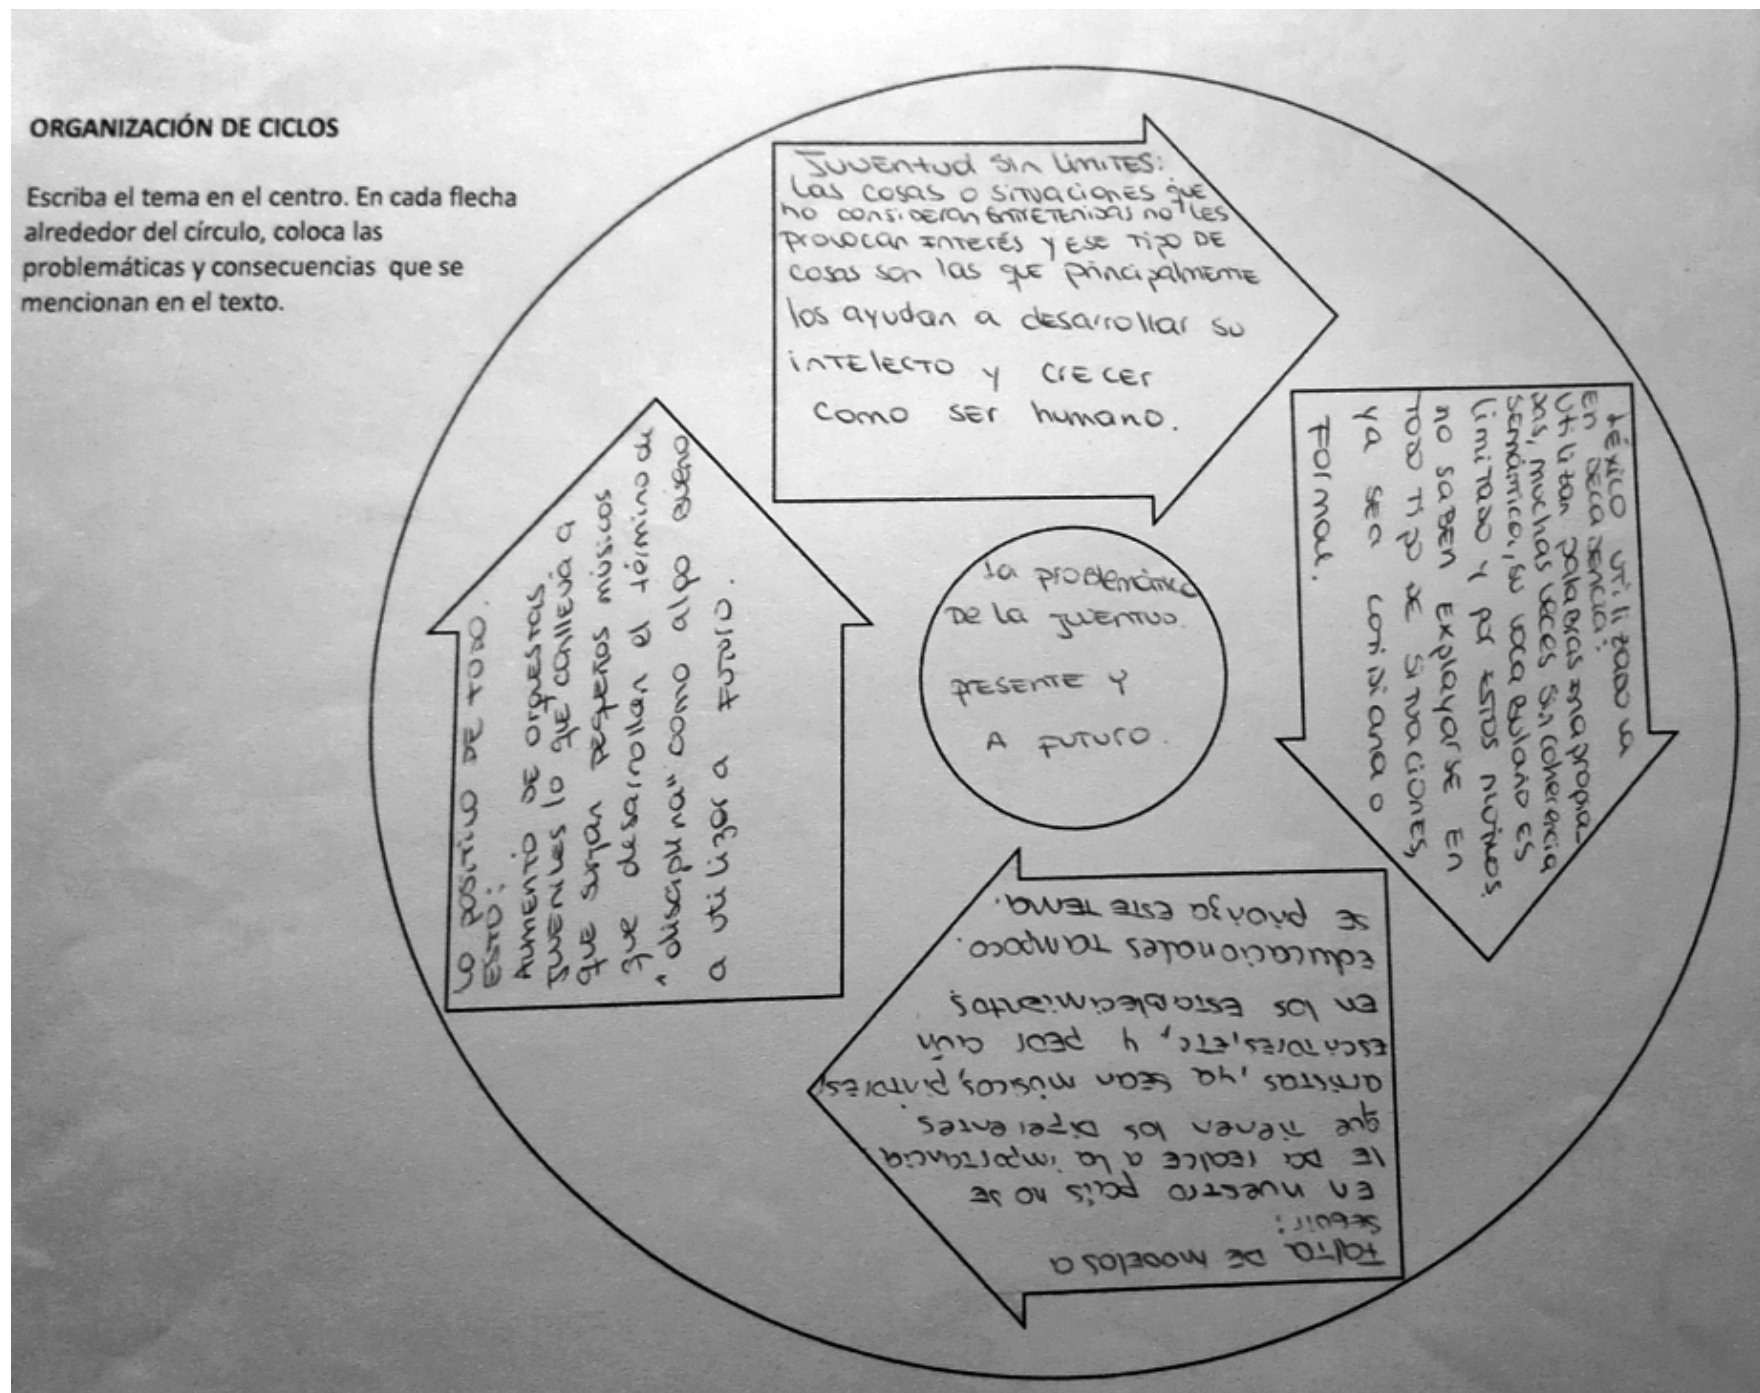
ORGANIZACIÓN DE CICLOS

Escriba el tema en el centro. En cada flecha alrededor del círculo, coloca las problemáticas y consecuencias que se mencionan en el texto.

Juventud sin límites: Las cosas o situaciones que no consideran entretenidas no les provocan interés y ese tipo de cosas son las que principalmente los ayudan a desarrollar su intelecto y crecer como ser humano.

Léxico utilizado en decadencia: Utilizan palabras inapropiadas, muchas veces sin coherencia semántica, su vocabulario es limitado y por estos motivos no saben explayarse en todo tipo de situaciones ya sea coloquial o formal.

Falta de modelos a seguir: En nuestro país no se le da realce a la importancia que tienen los diferentes artistas, ya sean músicos, pintores, escritores, etc, y peor aún en los establecimientos educacionales tampoco se potencia este tema.

Lo positivo de todo esto: Aumento de orquestas juveniles lo que conlleva a que surjan pequeños músicos que desarrollan el término de "disciplina" como algo bueno a utilizar a futuro.

La problemática de la juventud. Presente y a futuro.